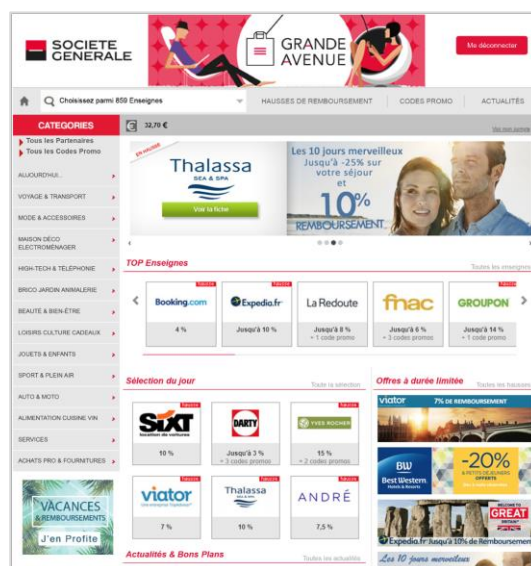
SOCIETE GENERALE

GRANDE AVENUE

Me déconnecter

Choisissez parmi 859 Enseignes

HAUSSES DE REMBOURSEMENT

CODES PROMO

ACTUALITÉS

CATEGORIES

Tous les Partenaires

Tous les Codes Promo

AUJOURD'HUI...

VOYAGE & TRANSPORT

MODE & ACCESSOIRES

MAISON DÉCO ELECTROMÉNAGER

HIGH-TECH & TÉLÉPHONIE

BRICO JARDIN ANIMALERIE

BEAUTÉ & BIEN-ÊTRE

LOISIRS CULTURE CADEAUX

JOUETS & ENFANTS

SPORT & PLEIN AIR

AUTO & MOTO

ALIMENTATION CUISINE VIN

SERVICES

ACHATS PRO & FOURNITURES

VACANCES & REMBOURSEMENTS

J'en Profite

32,70 €

Voir mon compte

EN HAUSSE

Thalassa SEA & SPA

Voir la fiche

Les 10 jours merveilleux Jusqu'à -25% sur votre séjour et 10% REMBOURSEMENT

TOP Enseignes

Toutes les enseignes

Booking.com
4 %

Expedia.fr
Jusqu'à 10 %

La Redoute
Jusqu'à 8 %
+ 1 code promo

fnac
Jusqu'à 6 %
+ 3 codes promo

GROUPON
Jusqu'à 14 %
+ 1 code promo

Sélection du jour

Toute la sélection

SIXT location de voitures
10 %

DARTY
Jusqu'à 3 %
+ 3 codes promo

YVES ROCHER
15 %
+ 2 codes promo

viator
7 %

Thalassa SEA & SPA
10 %

ANDRÉ
7,5 %

Offres à durée limitée

Toutes les hausses

viator 7% DE REMBOURSEMENT

BW Best Western
-20%

Expedia.fr Jusqu'à 10% de Remboursement

GREAT BRITAIN

Les 10 jours merveilleux

Actualités & Bons Plans

Toutes les actualités